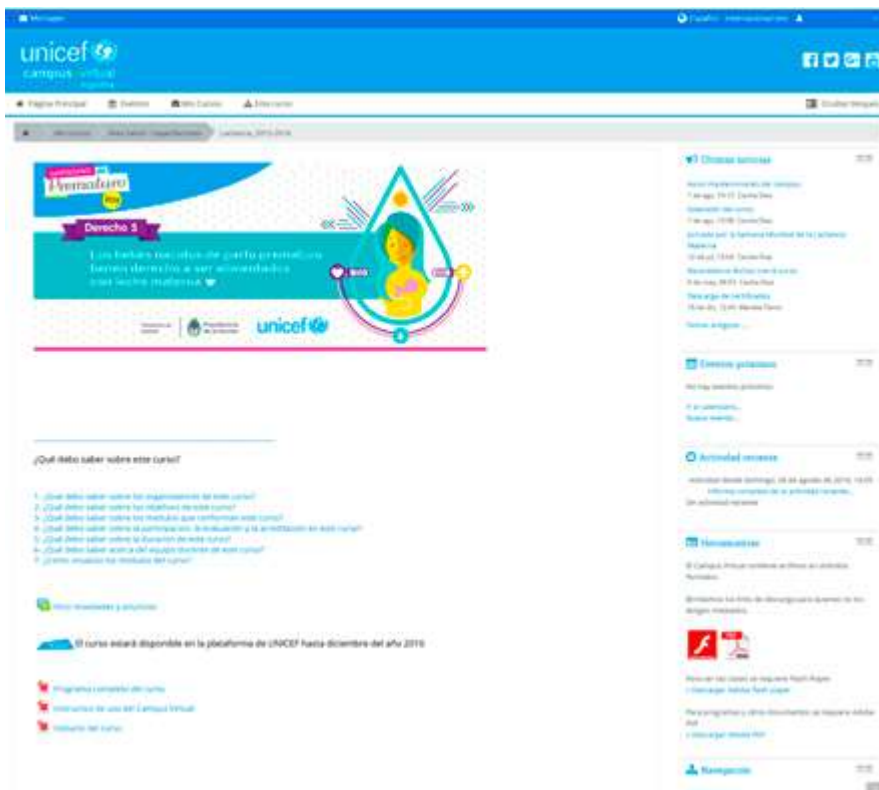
Mensajes

Español - Internacional (es)

unicef
campus virtual
Argentina

Página Principal
Eventos
Mis Cursos
Este curso

Ocultar bloques

Mis cursos
Lactancia_2015-2016

Prematuro
Derecho 5
Los bebés nacidos de parto prematuro tienen derecho a ser alimentados con leche materna

Ministerio de Salud
Presidencia de la Nación
unicef

¿Qué debo saber sobre este curso?

1. ¿Qué debo saber sobre los organizadores de este curso?
2. ¿Qué debo saber sobre los objetivos de este curso?
3. ¿Qué debo saber sobre los módulos que conforman este curso?
4. ¿Qué debo saber sobre la participación, la evaluación y la acreditación en este curso?
5. ¿Qué debo saber sobre la duración de este curso?
6. ¿Qué debo saber acerca del equipo docente de este curso?
7. ¿Cómo visualizo los módulos del curso?

Foro novedades y anuncios

El curso estará disponible en la plataforma de UNICEF hasta diciembre del año 2016

Programa completo del curso
Instructivo de uso del Campus Virtual
Glosario del curso

Últimas noticias
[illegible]
Temas antiguos ...

Eventos próximos
No hay eventos próximos
Ir al calendario...
Nuevo evento...

Actividad reciente
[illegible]
Informe completo de la actividad reciente...
Sin actividad reciente

Herramientas
El Campus Virtual contiene archivos en distintos formatos.
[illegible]
Para ver los videos se requiere Flash Player
» Descargar Adobe Flash player
Para programas y otros documentos se requiere Adobe PDF
» Descargar Adobe PDF

Navegación